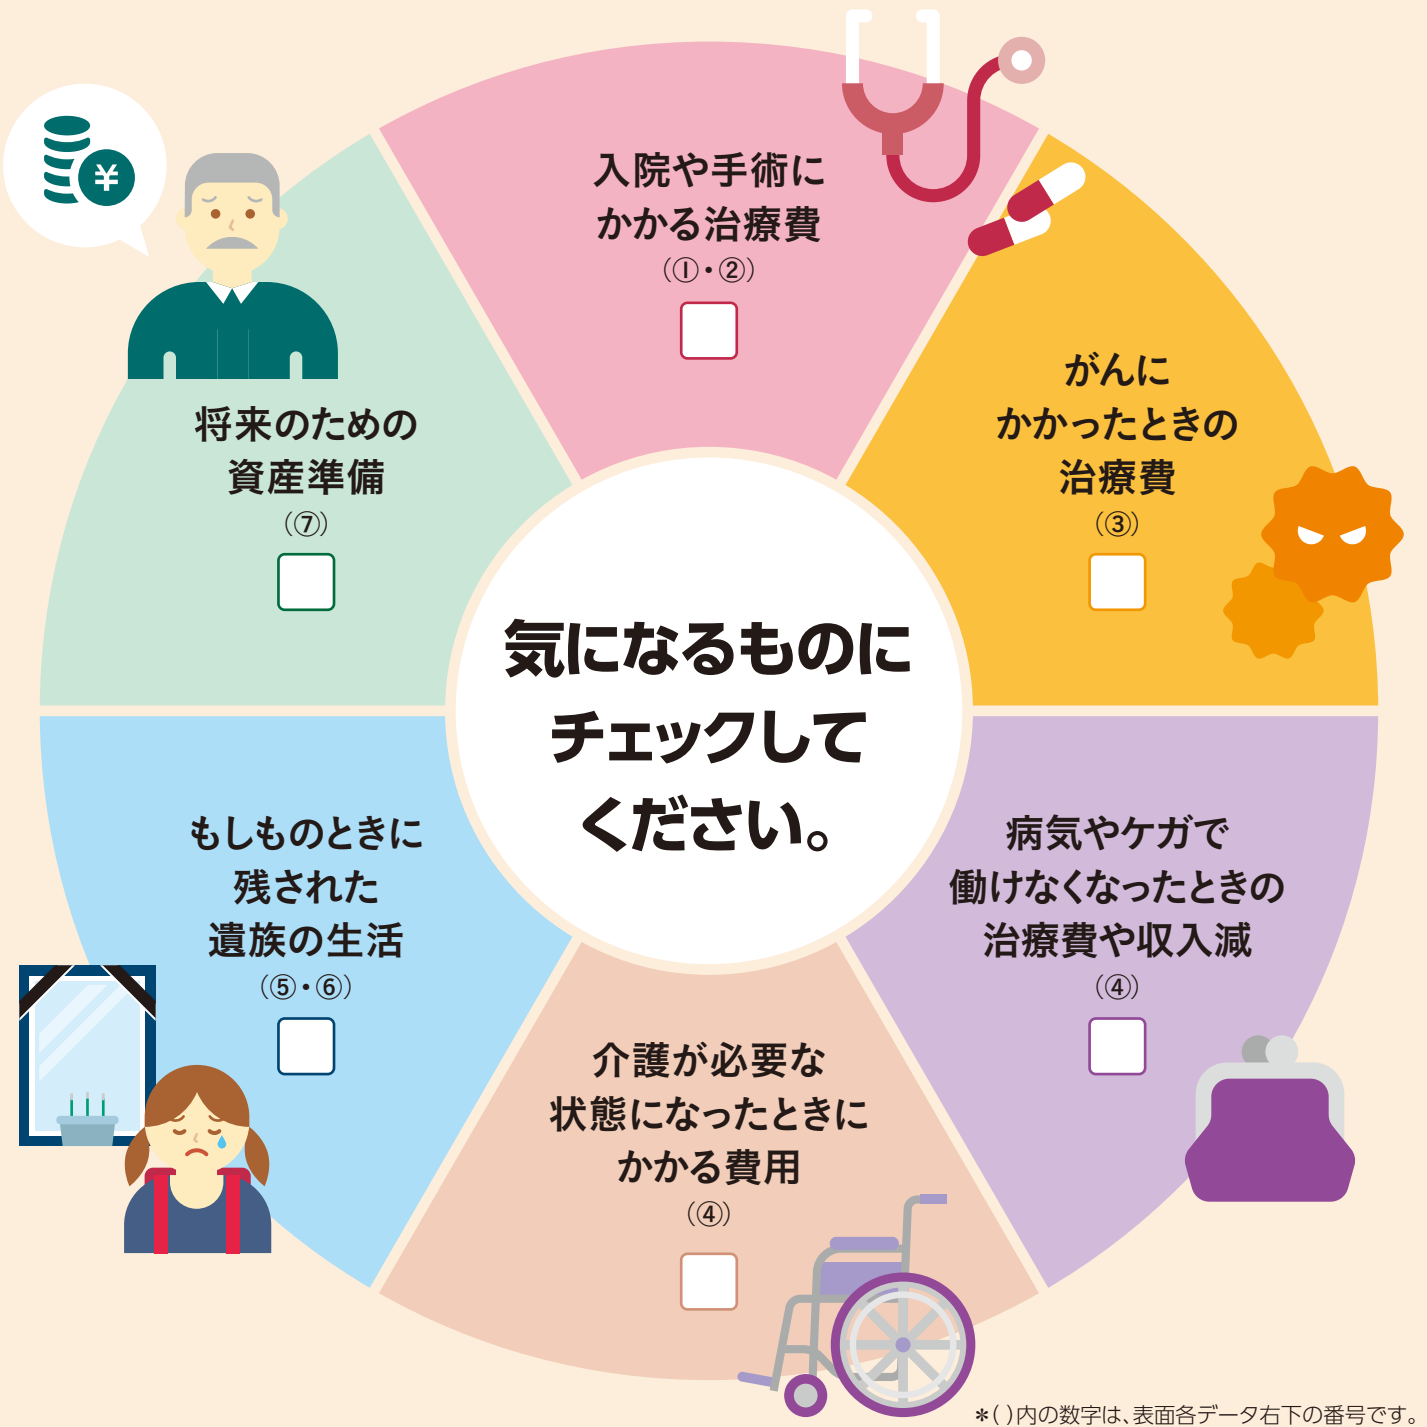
¥

入院や手術にかかる治療費
(①・②)

がんにかかったときの治療費
(③)

病気やケガで働けなくなったときの治療費や収入減
(④)

介護が必要な状態になったときにかかる費用
(④)

もしものときに残された遺族の生活
(⑤・⑥)

将来のための資産準備
(⑦)

気になるものにチェックしてください。

＊( )内の数字は、表面各データ右下の番号です。